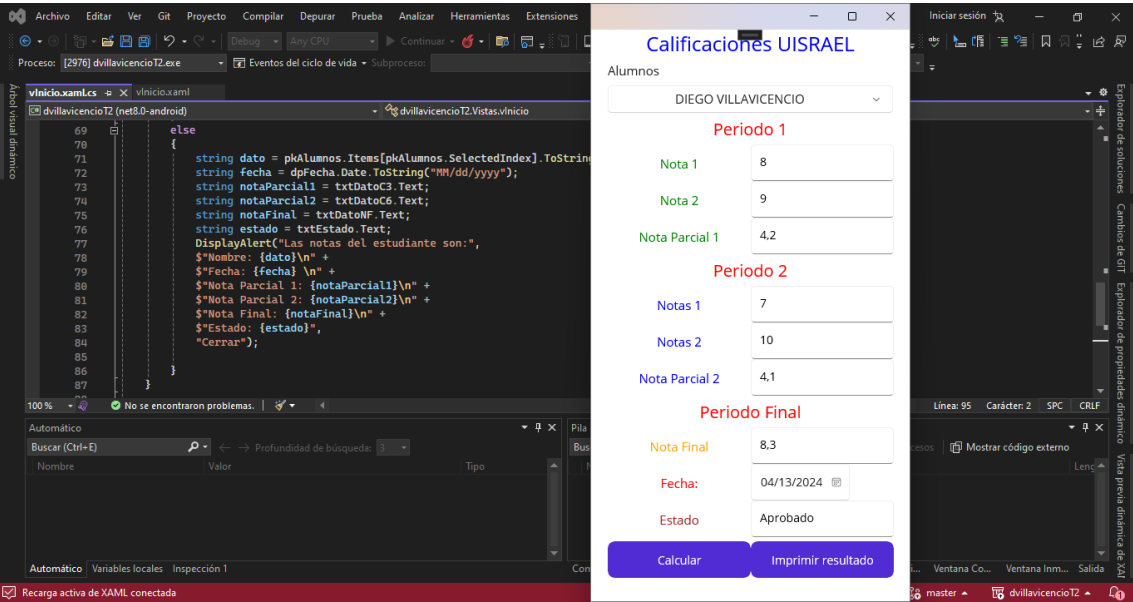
Archivo Editar Ver Git Proyecto Compilar Depurar Prueba Analizar Herramientas Extensiones

Debug Any CPU Continuar

Proceso: [2976] dvillavicencioT2.exe Eventos del ciclo de vida Subproceso:

vInicio.xaml.cs vInicio.xaml

dvillavicencioT2 (net8.0-android) dvillavicencioT2.Vistas.vInicio

69 else
70 {
71 string dato = pkAlumnos.Items[pkAlumnos.SelectedIndex].ToStrin
72 string fecha = dpFecha.Date.ToString("MM/dd/yyyy");
73 string notaParcial1 = txtDatoC3.Text;
74 string notaParcial2 = txtDatoC6.Text;
75 string notaFinal = txtDatoNF.Text;
76 string estado = txtEstado.Text;
77 DisplayAlert("Las notas del estudiante son:",
78 $"Nombre: {dato}\n" +
79 $"Fecha: {fecha} \n" +
80 $"Nota Parcial 1: {notaParcial1}\n" +
81 $"Nota Parcial 2: {notaParcial2}\n" +
82 $"Nota Final: {notaFinal}\n" +
83 $"Estado: {estado}",
84 "Cerrar");
85
86 }
87 }

100 % No se encontraron problemas.

Automático
Buscar (Ctrl+E) Profundidad de búsqueda: 3
Nombre Valor Tipo

Automático Variables locales Inspección 1

Pila
Bus

Recarga activa de XAML conectada

Calificaciones UISRAEL
Alumnos
DIEGO VILLAVICENCIO
Periodo 1
Nota 1 8
Nota 2 9
Nota Parcial 1 4,2
Periodo 2
Notas 1 7
Notas 2 10
Nota Parcial 2 4,1
Periodo Final
Nota Final 8,3
Fecha: 04/13/2024
Estado Aprobado
Calcular
Imprimir resultado

Iniciar sesión

Línea: 95 Carácter: 2 SPC CRLF

Mostrar código externo
Leng

Ventana Co... Ventana Inm... Salida

master dvillavicencioT2

Árbol visual dinámico

Explorador de soluciones Cambios de GIT Explorador de propiedades dinámico Vista previa dinámica de XAML